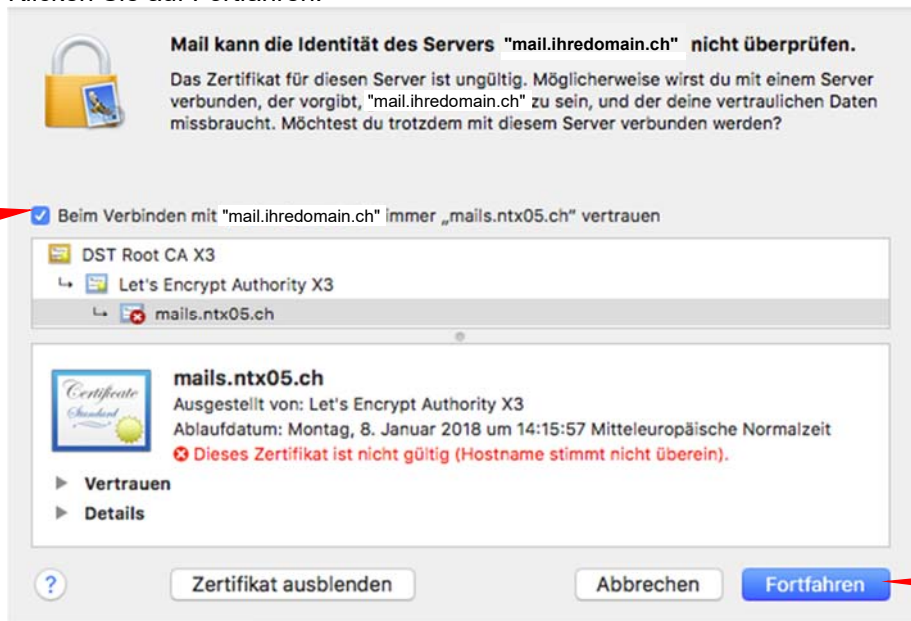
Mail kann die Identität des Servers "mail.ihredomain.ch" nicht überprüfen.

Das Zertifikat für diesen Server ist ungültig. Möglicherweise wirst du mit einem Server verbunden, der vorgibt, "mail.ihredomain.ch" zu sein, und der deine vertraulichen Daten missbraucht. Möchtest du trotzdem mit diesem Server verbunden werden?

Beim Verbinden mit "mail.ihredomain.ch" immer „mails.ntx05.ch" vertrauen

DST Root CA X3
↳ Let's Encrypt Authority X3
↳ mails.ntx05.ch

Certificate Standard

mails.ntx05.ch
Ausgestellt von: Let's Encrypt Authority X3
Ablaufdatum: Montag, 8. Januar 2018 um 14:15:57 Mitteleuropäische Normalzeit
Dieses Zertifikat ist nicht gültig (Hostname stimmt nicht überein).

Vertrauen
Details

?
Zertifikat ausblenden
Abbrechen
Fortfahren